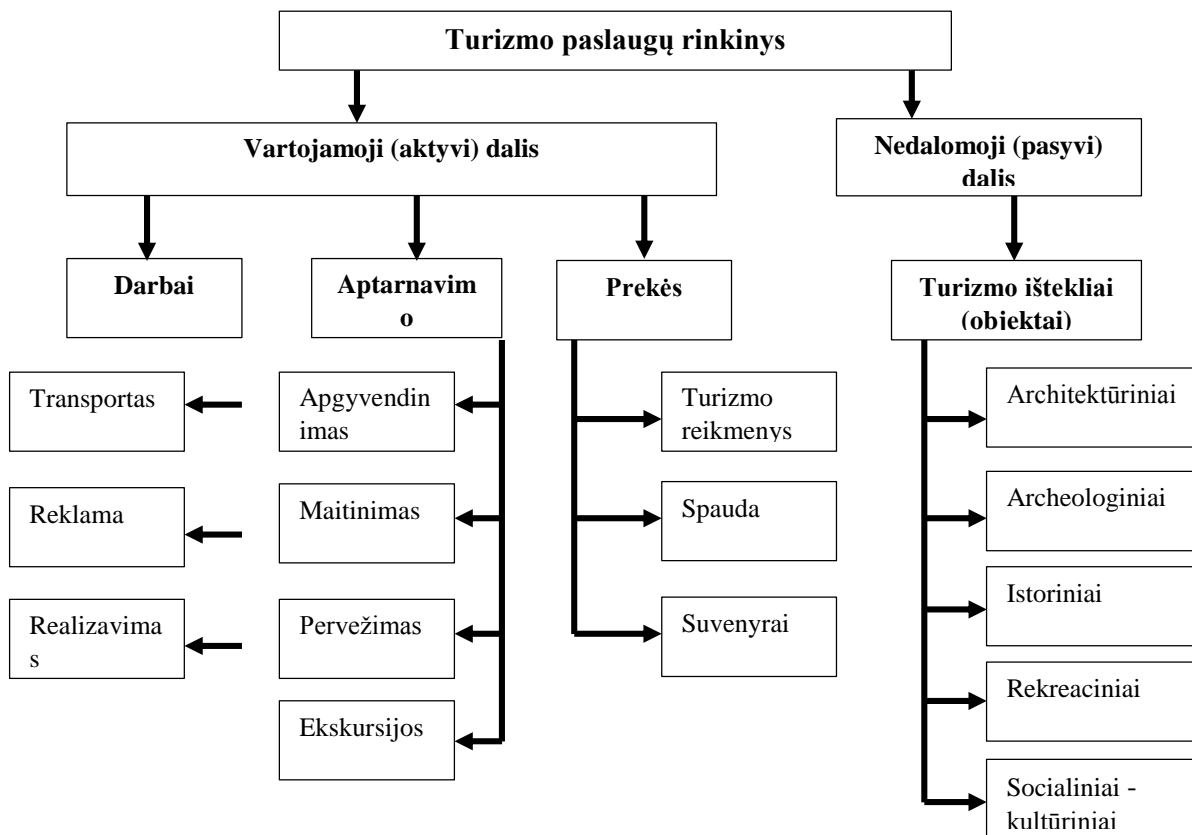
Turizmo paslaugų rinkinys

Vartojamoji (aktyvi) dalis

Nedalomoji (pasyvi) dalis

Darbai

Aptarnavimo

Prekės

Turizmo ištekliai (objektai)

Transportas

Reklama

Realizavimas

Apgyvendinimas

Maitinimas

Pervežimas

Ekskursijos

Turizmo reikmenys

Spauda

Suvenyrai

Architektūriniai

Archeologiniai

Istoriniai

Rekreaciniai

Socialiniai - kultūriniai